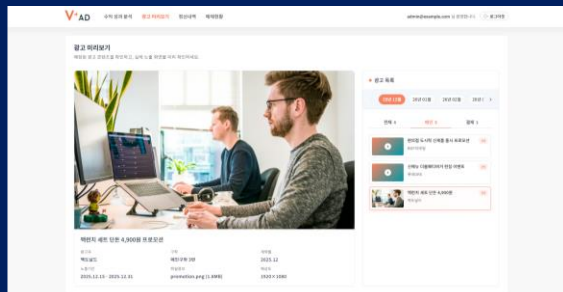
V AD

광고 미리보기

admin@example.com

로그아웃

광고 목록

전체

백반치 세트 단돈 4,900원 프로모션

백소설드

2025.12

2025.12.15 - 2025.12.31

promotion.png

1920 × 1080

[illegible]

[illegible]

백반치 세트 단돈 4,900원 프로모션